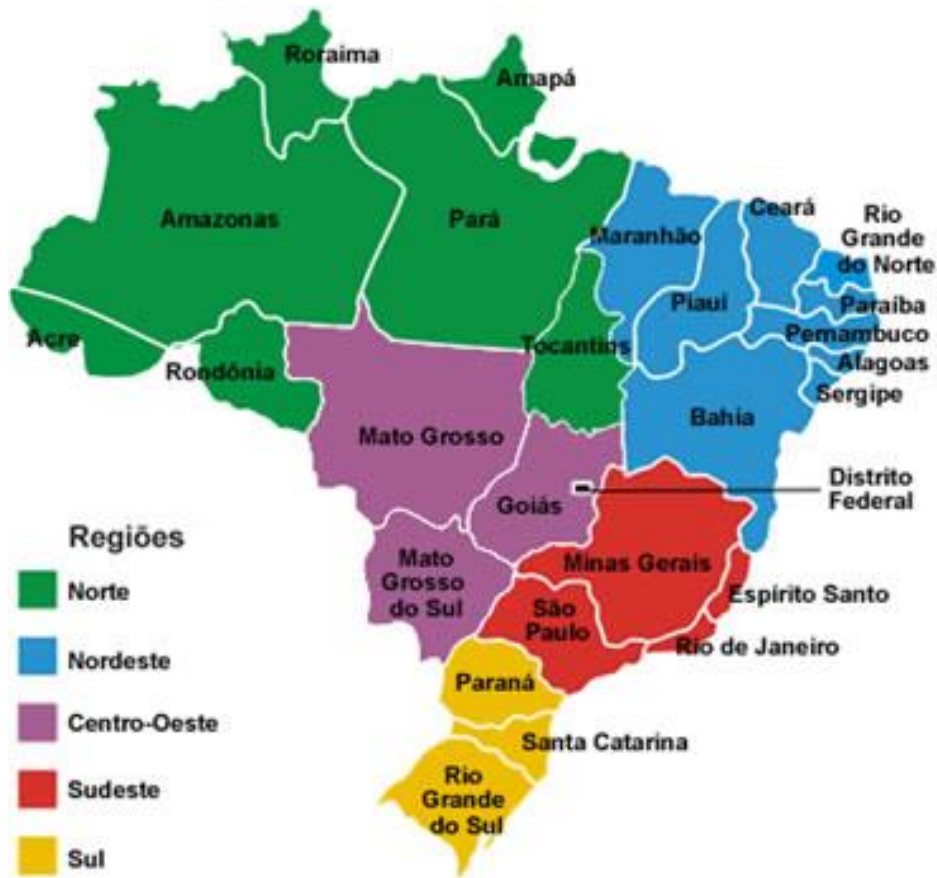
Roraima
Amapá
Amazonas
Pará
Maranhão
Ceará
Rio Grande do Norte
Paraíba
Piauí
Pernambuco
Alagoas
Sergipe
Acre
Rondônia
Tocantins
Bahia
Mato Grosso
Goiás
Distrito Federal
Regiões
Norte
Nordeste
Centro-Oeste
Sudeste
Sul
Mato Grosso do Sul
Minas Gerais
Espírito Santo
São Paulo
Rio de Janeiro
Paraná
Santa Catarina
Rio Grande do Sul